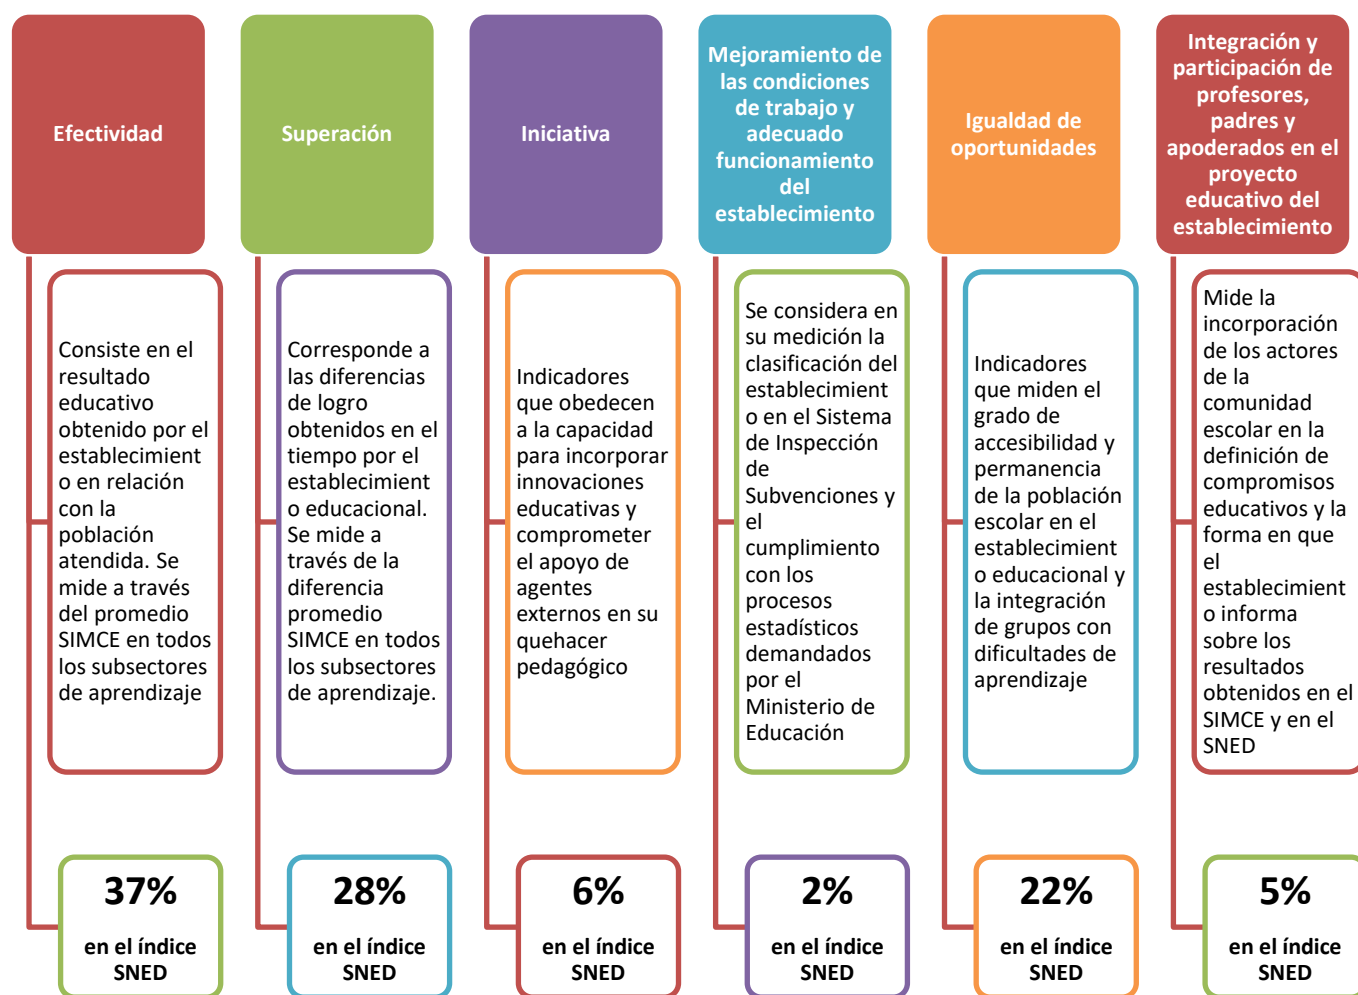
Efectividad

Consiste en el resultado educativo obtenido por el establecimiento en relación con la población atendida. Se mide a través del promedio SIMCE en todos los subsectores de aprendizaje

37%

en el índice SNED

Superación

Corresponde a las diferencias de logro obtenidos en el tiempo por el establecimiento educacional. Se mide a través de la diferencia promedio SIMCE en todos los subsectores de aprendizaje.

28%

en el índice SNED

Iniciativa

Indicadores que obedecen a la capacidad para incorporar innovaciones educativas y comprometer el apoyo de agentes externos en su quehacer pedagógico

6%

en el índice SNED

Mejoramiento de las condiciones de trabajo y adecuado funcionamiento del establecimiento

Se considera en su medición la clasificación del establecimiento en el Sistema de Inspección de Subvenciones y el cumplimiento con los procesos estadísticos demandados por el Ministerio de Educación

2%

en el índice SNED

Igualdad de oportunidades

Indicadores que miden el grado de accesibilidad y permanencia de la población escolar en el establecimiento educacional y la integración de grupos con dificultades de aprendizaje

22%

en el índice SNED

Integración y participación de profesores, padres y apoderados en el proyecto educativo del establecimiento

Mide la incorporación de los actores de la comunidad escolar en la definición de compromisos educativos y la forma en que el establecimiento informa sobre los resultados obtenidos en el SIMCE y en el SNED

5%

en el índice SNED